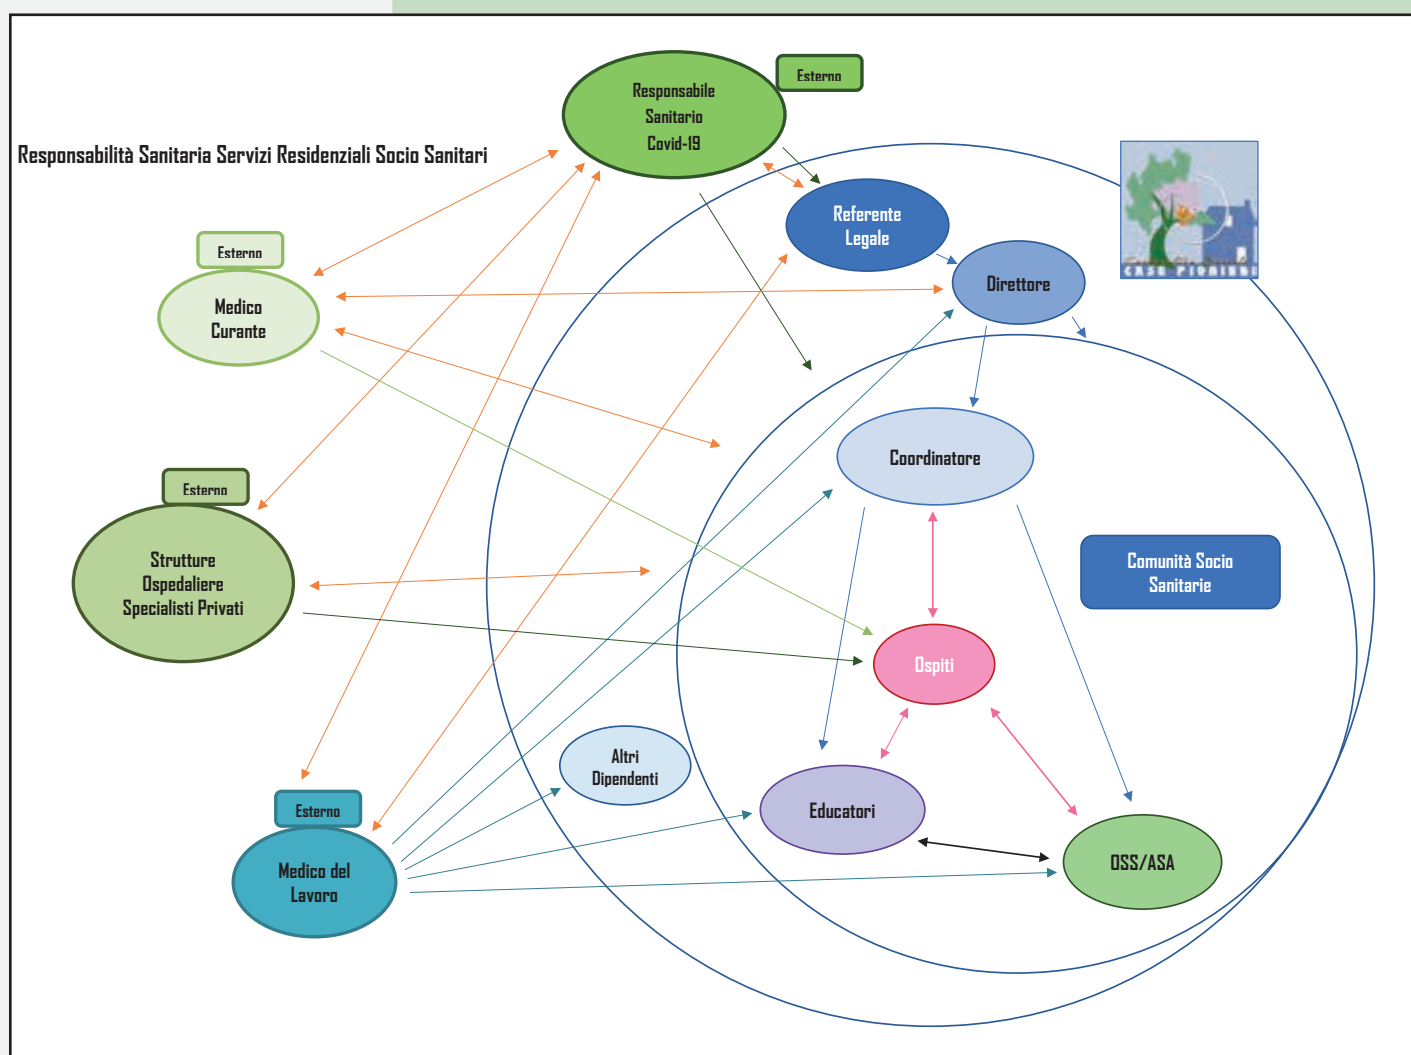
Responsabile Sanitario Covid-19

Esterno

Responsabilità Sanitaria Servizi Residenziali Socio Sanitari

CASA PIOMINI

Referente Legale

Esterno

Medico Curante

Direttore

Coordinatore

Esterno

Strutture Ospedaliere Specialisti Privati

Comunità Socio Sanitarie

Ospiti

Altri Dipendenti

Esterno

Educatori

Medico del Lavoro

OSS/ASA